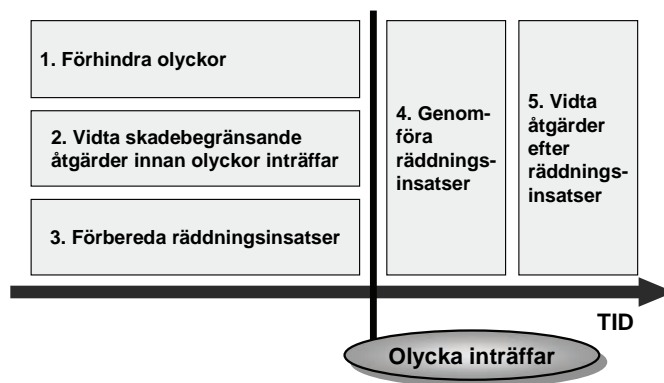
1. Förhindra olyckor

2. Vidta skadebegränsande åtgärder innan olyckor inträffar

3. Förbereda räddningsinsatser

4. Genomföra räddningsinsatser

5. Vidta åtgärder efter räddningsinsatser

TID

Olycka inträffar